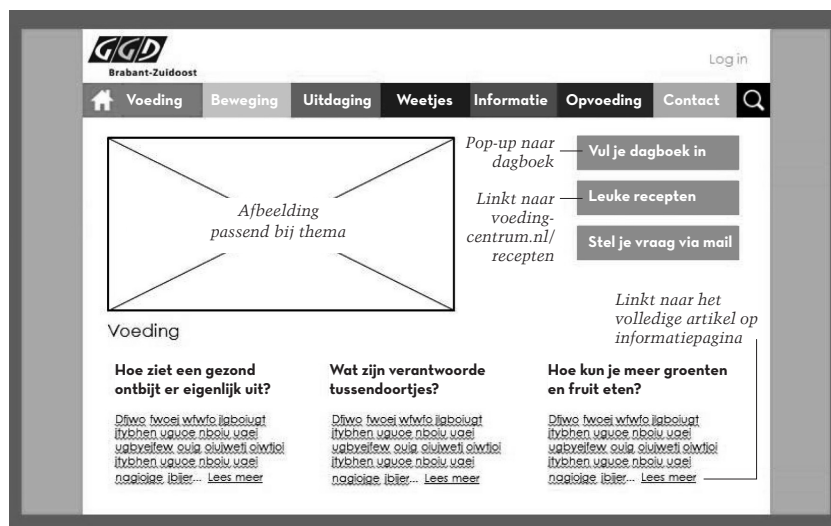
GGD
Brabant-Zuidoost

Log in

Voeding Beweging Uitdaging Weetjes Informatie Opvoeding Contact

Afbeelding passend bij thema

Pop-up naar dagboek

Vul je dagboek in

Linkt naar voedingcentrum.nl/recepten

Leuke recepten

Stel je vraag via mail

Linkt naar het volledige artikel op informatiepagina

Voeding

Hoe ziet een gezond ontbijt er eigenlijk uit?

Dfiwo fwoej wfwfo jlgboiugt jfybhen uguoe nbolu uqei ugbyeifew ouig oluiweti olwtjoi jfybhen uguoe nbolu uqei nagiojge ibijer... Lees meer

Wat zijn verantwoorde tussendoortjes?

Dfiwo fwoej wfwfo jlgboiugt jfybhen uguoe nbolu uqei ugbyeifew ouig oluiweti olwtjoi jfybhen uguoe nbolu uqei nagiojge ibijer... Lees meer

Hoe kun je meer groenten en fruit eten?

Dfiwo fwoej wfwfo jlgboiugt jfybhen uguoe nbolu uqei ugbyeifew ouig oluiweti olwtjoi jfybhen uguoe nbolu uqei nagiojge ibijer... Lees meer